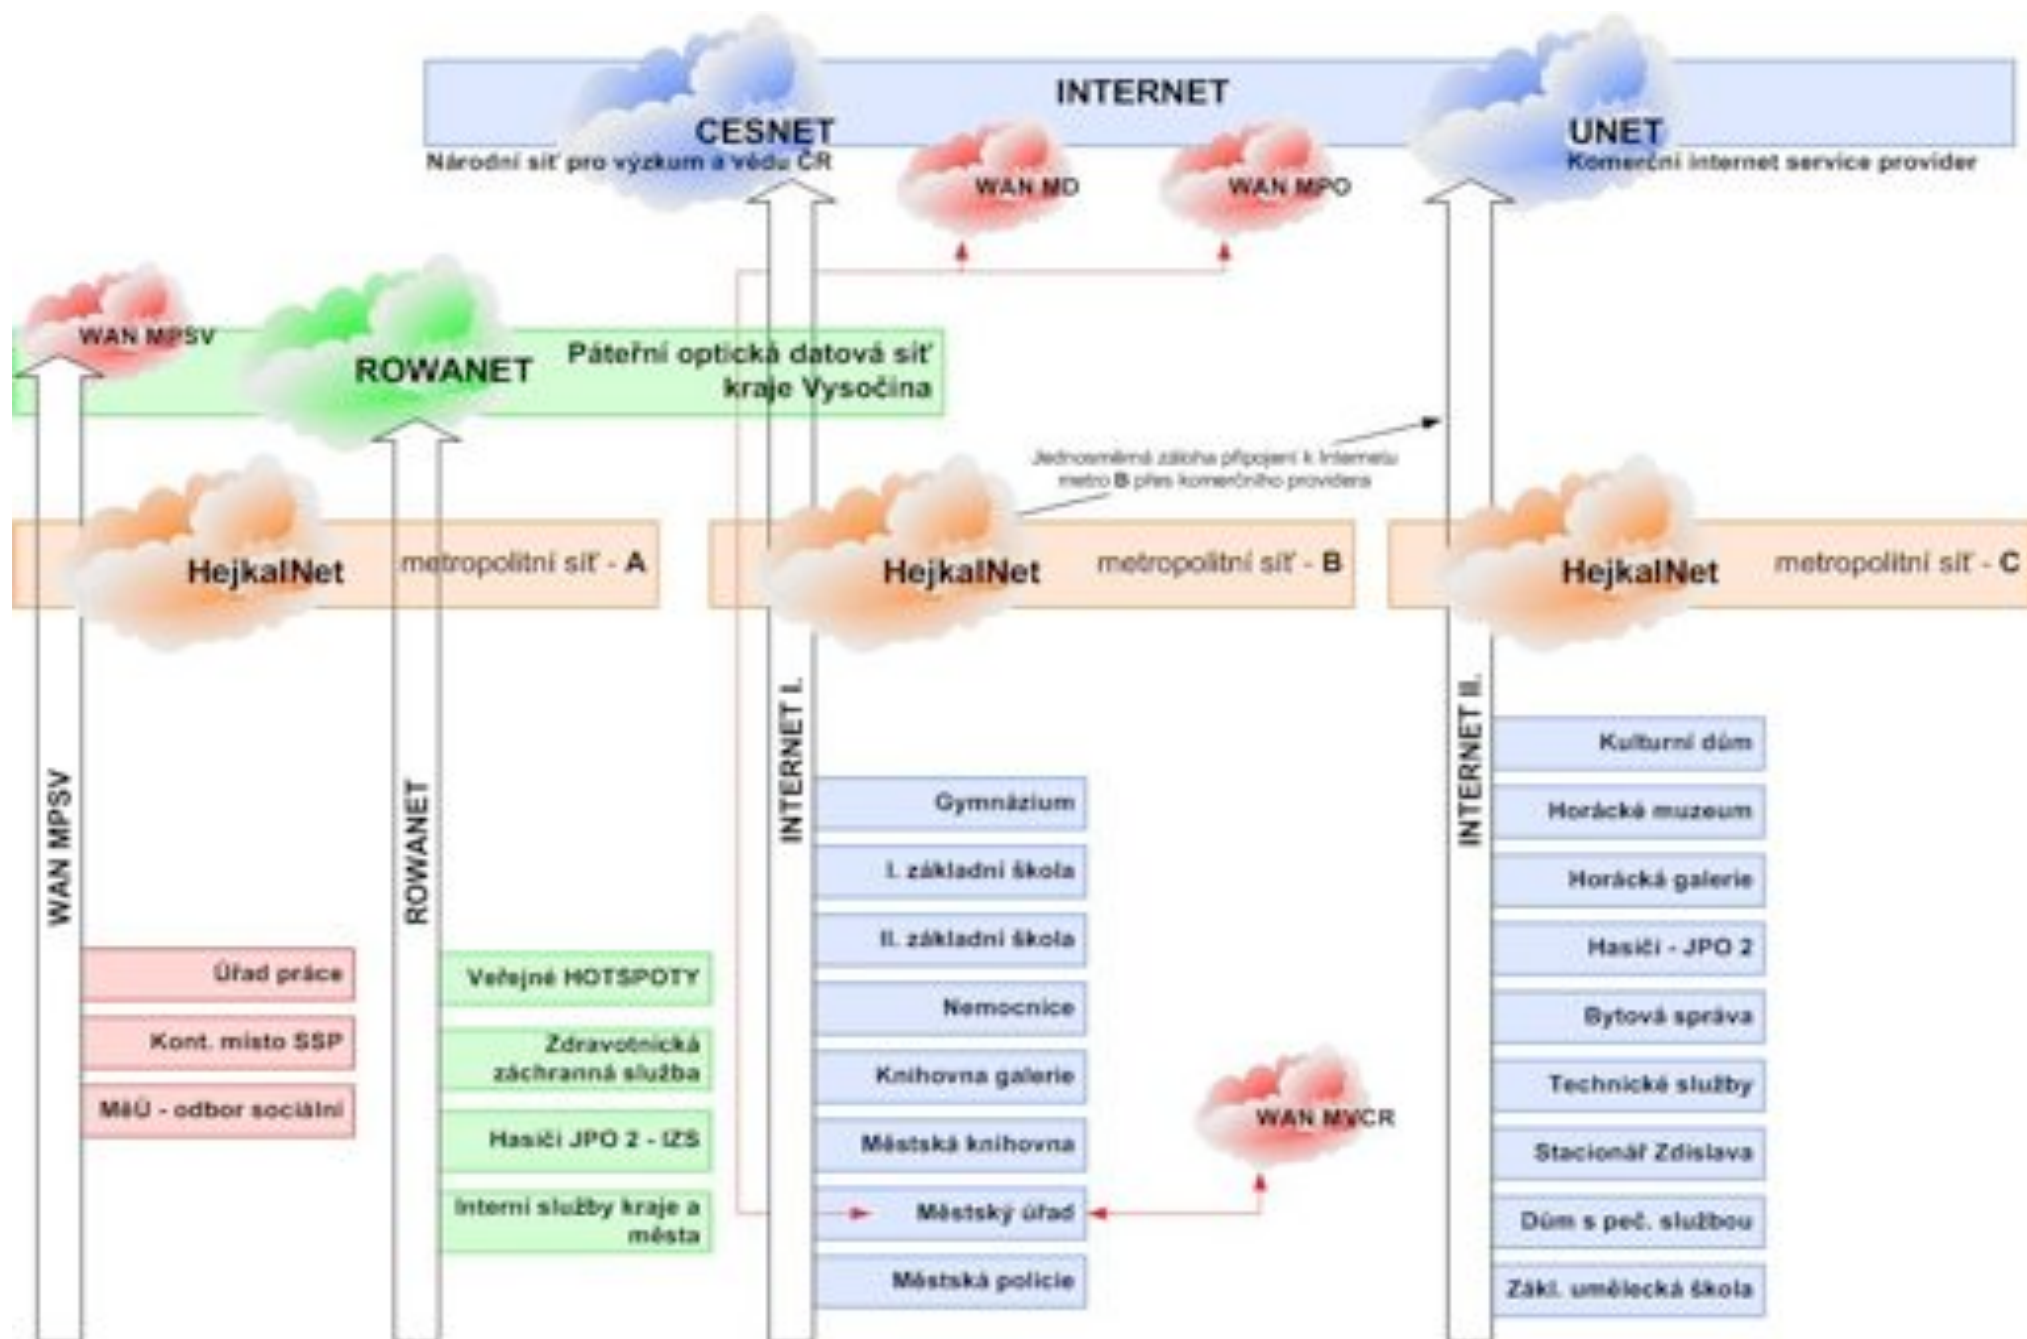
INTERNET

CESNET
Národní síť pro výzkum a vědu ČR

WAN MD

WAN MPO

UNET
Komerční internet service provider

WAN MPSV

ROWANET

Páteřní optická datová síť kraje Vysočina

Jednosměrná záloha připojení k Internetu metro B přes komerčního providera

HejkalNet metropolitní síť - A

HejkalNet metropolitní síť - B

HejkalNet metropolitní síť - C

WAN MPSV

ROWANET

INTERNET I.

INTERNET II.

Úřad práce

Kont. místo SSP

MěÚ - odbor sociální

Veřejné HOTSPOTY

Zdravotnická záchranná služba

Hasiči JPO 2 - IZS

Interní služby kraje a města

Gymnázium

I. základní škola

II. základní škola

Nemocnice

Knihovna galerie

Městská knihovna

Městský úřad

Městská policie

WAN MVCR

Kulturní dům

Horácké muzeum

Horácká galerie

Hasiči - JPO 2

Bytová správa

Technické služby

Stacionář Zdislava

Dům s peč. službou

Zákl. umělecká škola